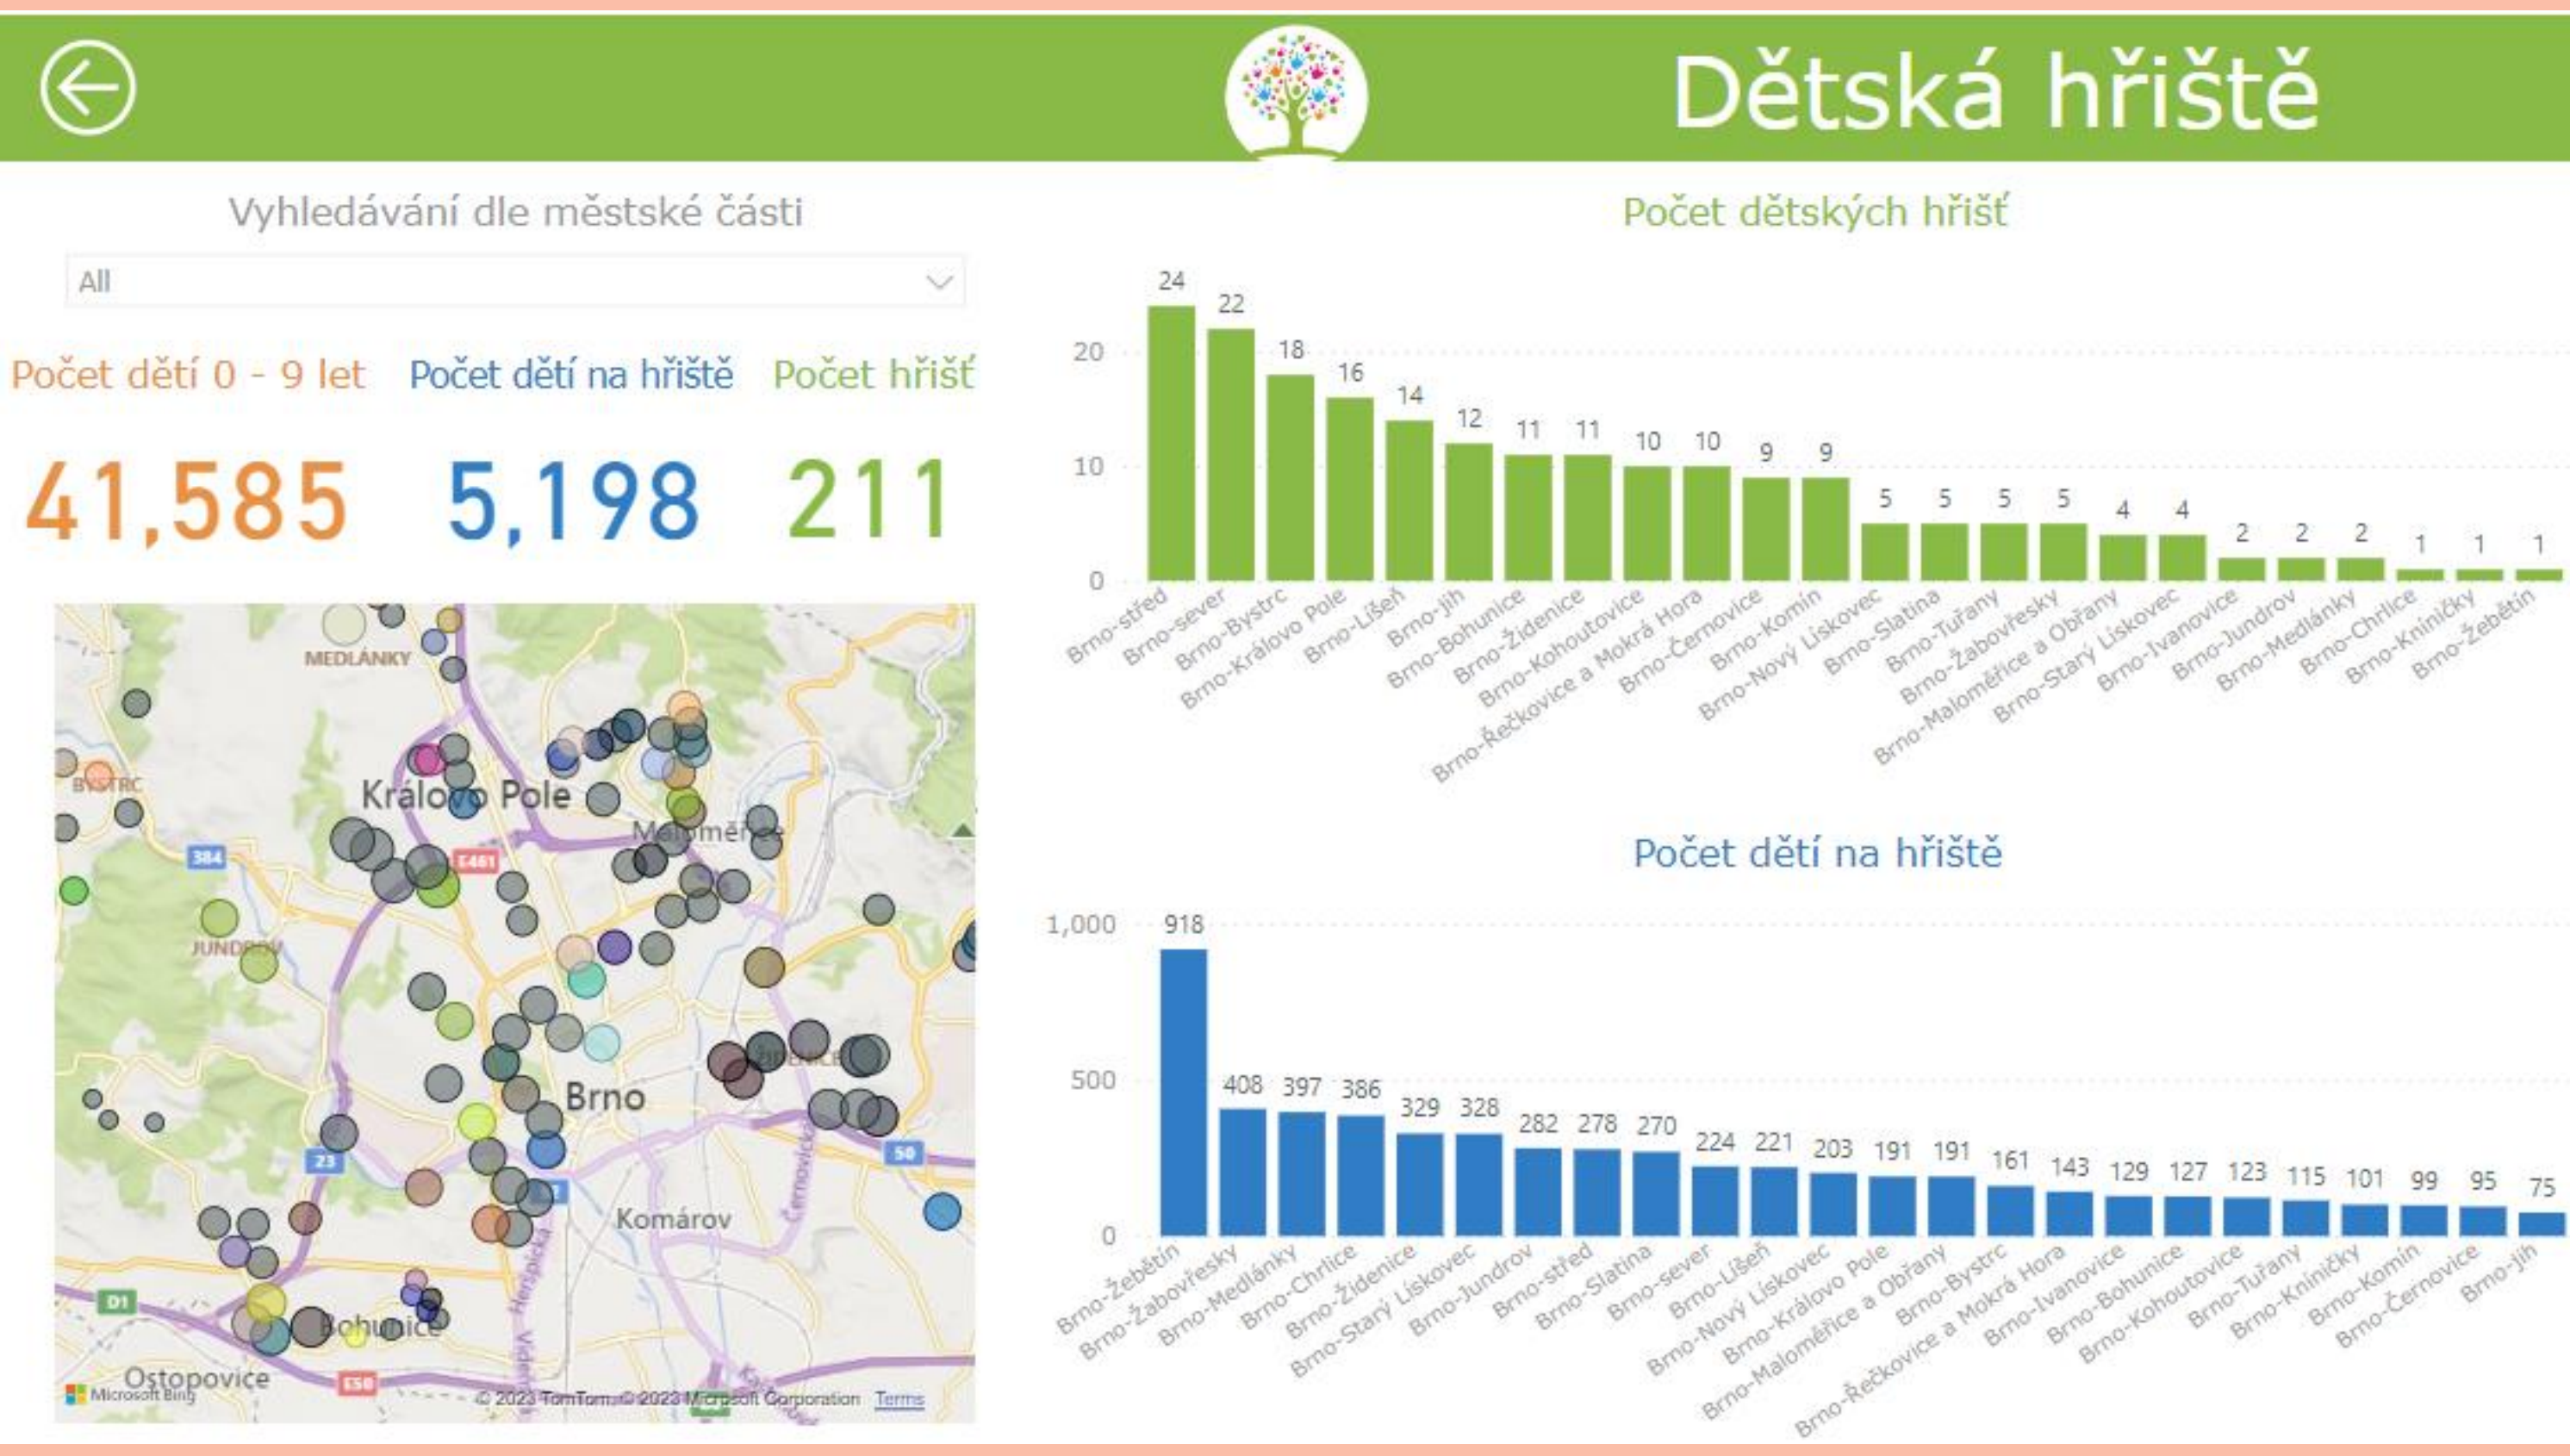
Dětská hřiště

Vyhledávání dle městské části

All

Počet dětí 0 - 9 let
41,585

Počet dětí na hřiště
5,198

Počet hřišť
211

MEDLÁNKY
BYSTRC
Královo Pole
Maloměřice
384
E461
JUNDROV
Brno
23
50
Komárov
D1
Bohunice
Ostopovice
E50
Microsoft Bing
© 2023 TomTom, © 2023 Microsoft Corporation Terms

Počet dětských hřišť

| Brno-střed | Brno-sever | Brno-Bystrc | Brno-Královo Pole | Brno-Líšeň | Brno-jih | Brno-Bohunice | Brno-Židenice | Brno-Kohoutovice | Brno-Řečkovice a Mokrá Hora | Brno-Černovice | Brno-Komín | Brno-Nový Lískovec | Brno-Slatina | Brno-Tuřany | Brno-Žabovřesky | Brno-Maloměřice a Obřany | Brno-Starý Lískovec | Brno-Ivanovice | Brno-Jundrov | Brno-Medlánky | Brno-Chrlice | Brno-Kníničky | Brno-Žebětín |
|---|---|---|---|---|---|---|---|---|---|---|---|---|---|---|---|---|---|---|---|---|---|---|---|
| 24 | 22 | 18 | 16 | 14 | 12 | 11 | 11 | 10 | 10 | 9 | 9 | 5 | 5 | 5 | 5 | 4 | 4 | 2 | 2 | 2 | 1 | 1 | 1 |

0
10
20

Počet dětí na hřiště

| Brno-Žebětín | Brno-Žabovřesky | Brno-Medlánky | Brno-Chrlice | Brno-Židenice | Brno-Starý Lískovec | Brno-Jundrov | Brno-střed | Brno-Slatina | Brno-sever | Brno-Líšeň | Brno-Nový Lískovec | Brno-Královo Pole | Brno-Maloměřice a Obřany | Brno-Bystrc | Brno-Řečkovice a Mokrá Hora | Brno-Ivanovice | Brno-Bohunice | Brno-Kohoutovice | Brno-Tuřany | Brno-Kníničky | Brno-Komín | Brno-Černovice | Brno-jih |
|---|---|---|---|---|---|---|---|---|---|---|---|---|---|---|---|---|---|---|---|---|---|---|---|
| 918 | 408 | 397 | 386 | 329 | 328 | 282 | 278 | 270 | 224 | 221 | 203 | 191 | 191 | 161 | 143 | 129 | 127 | 123 | 115 | 101 | 99 | 95 | 75 |

0
500
1,000